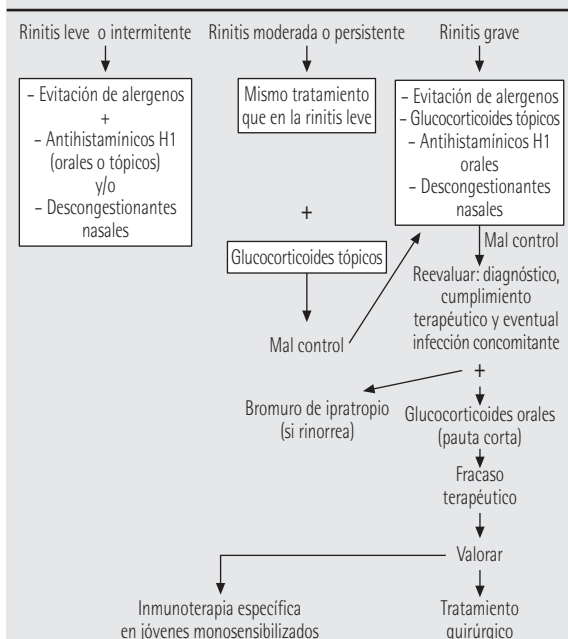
Rinitis leve o intermitente

- Evitación de alergenos
+
- Antihistamínicos H1 (orales o tópicos)
y/o
- Descongestionantes nasales

Rinitis moderada o persistente

Mismo tratamiento que en la rinitis leve

+

Glucocorticoides tópicos

Mal control

Rinitis grave

- Evitación de alergenos
- Glucocorticoides tópicos
- Antihistamínicos H1 orales
- Descongestionantes nasales

Mal control

Reevaluar: diagnóstico, cumplimiento terapéutico y eventual infección concomitante

+

Bromuro de ipratropio (si rinorrea)

Glucocorticoides orales (pauta corta)

Fracaso terapéutico

Valorar

Inmunoterapia específica en jóvenes monosensibilizados

Tratamiento quirúrgico